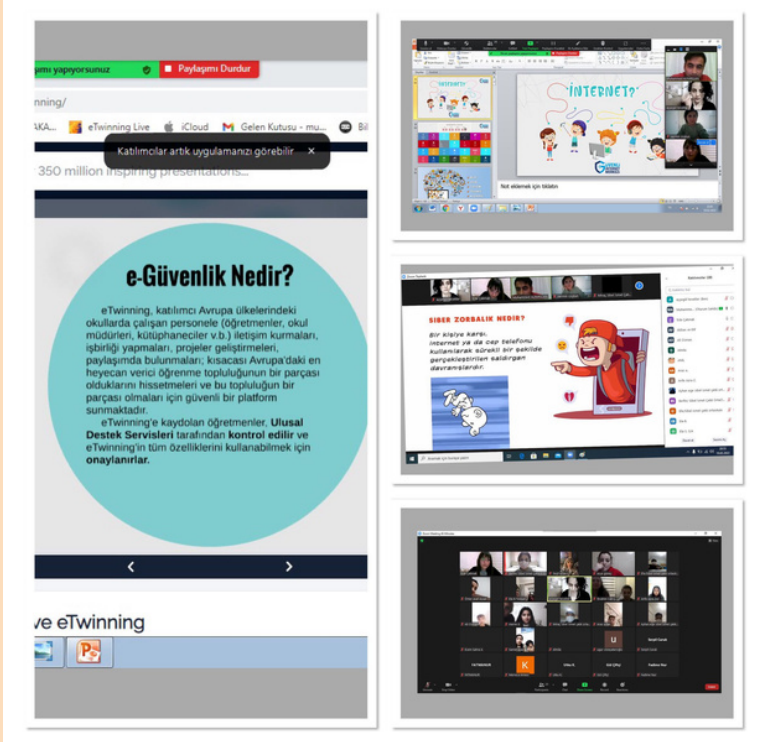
şımı yapıyorsunuz

Paylaşımı Durdur

twinning/

AKA... eTwinning Live iCloud Gelen Kutusu - mu... Bil

Katılımcılar artık uygulamanızı görebilir ×

350 million inspiring presentations...

e-Güvenlik Nedir?

eTwinning, katılımcı Avrupa ülkelerindeki okullarda çalışan personele (öğretmenler, okul müdürleri, kütüphaneciler v.b.) iletişim kurmaları, işbirliği yapmaları, projeler geliştirmeleri, paylaşımda bulunmaları; kısacası Avrupa'daki en heyecan verici öğrenme topluluğunun bir parçası olduklarını hissetmeleri ve bu topluluğun bir parçası olmaları için güvenli bir platform sunmaktadır.

eTwinning'e kaydolan öğretmenler, Ulusal Destek Servisleri tarafından kontrol edilir ve eTwinning'in tüm özelliklerini kullanabilmek için onaylanırlar.

ve eTwinning

İNTERNET?

Not eklemek için tıklatın

SİBER ZORBALIK NEDİR?

Bir kişiye karşı, internet ya da cep telefonu kullanılarak sürekli bir şekilde gerçekleştirilen saldırgan davranışlardır.

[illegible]